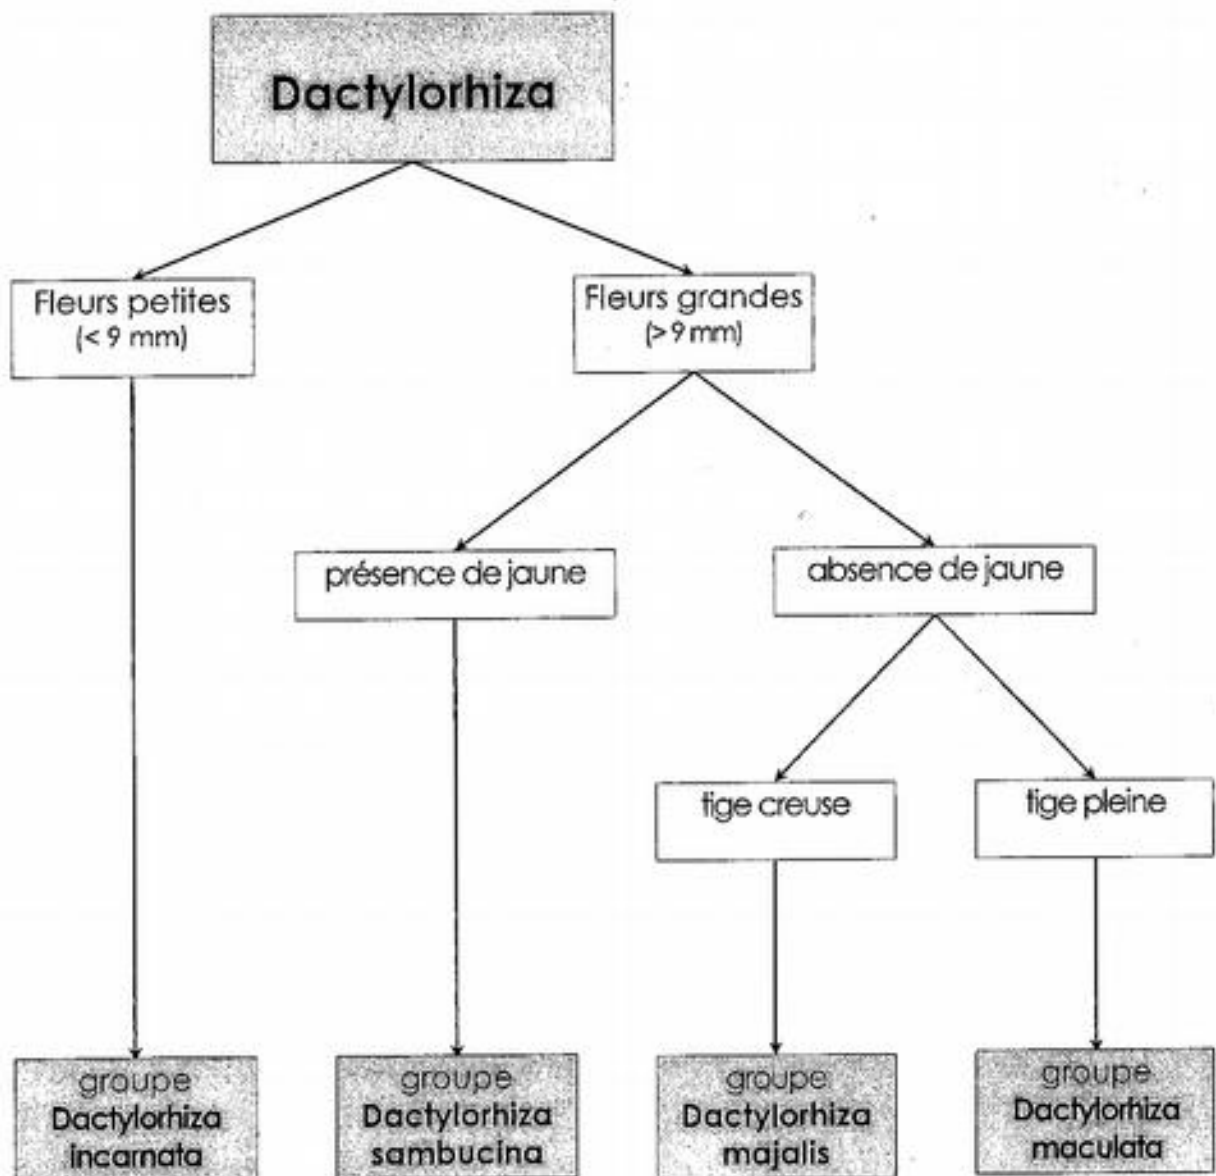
Dactylorhiza

Fleurs petites
(< 9 mm)

Fleurs grandes
(> 9 mm)

présence de jaune

absence de jaune

tige creuse

tige pleine

groupe
Dactylorhiza
incarnata

groupe
Dactylorhiza
sambucina

groupe
Dactylorhiza
majalis

groupe
Dactylorhiza
maculata